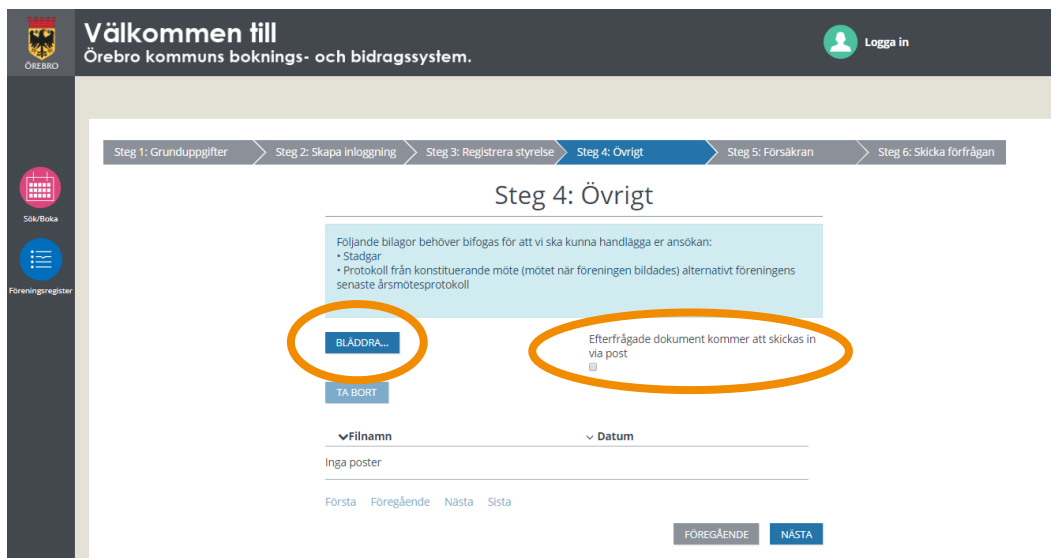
ÖREBRO

Välkommen till
Örebro kommuns boknings- och bidragssystem.

Logga in

Sök/Boka

Föreningsregister

Steg 1: Grunduppgifter
Steg 2: Skapa inloggning
Steg 3: Registrera styrelse
Steg 4: Övrigt
Steg 5: Försäkran
Steg 6: Skicka förfrågan

Steg 4: Övrigt

Följande bilagor behöver bifogas för att vi ska kunna handlägga er ansökan:
• Stadgar
• Protokoll från konstituerande möte (mötet när föreningen bildades) alternativt föreningens senaste årsmötesprotokoll

BLÄDDRA...

Efterfrågade dokument kommer att skickas in via post

TA BORT

Filnamn
Datum

Inga poster

Första Föregående Nästa Sista

FÖREGÅENDE
NÄSTA